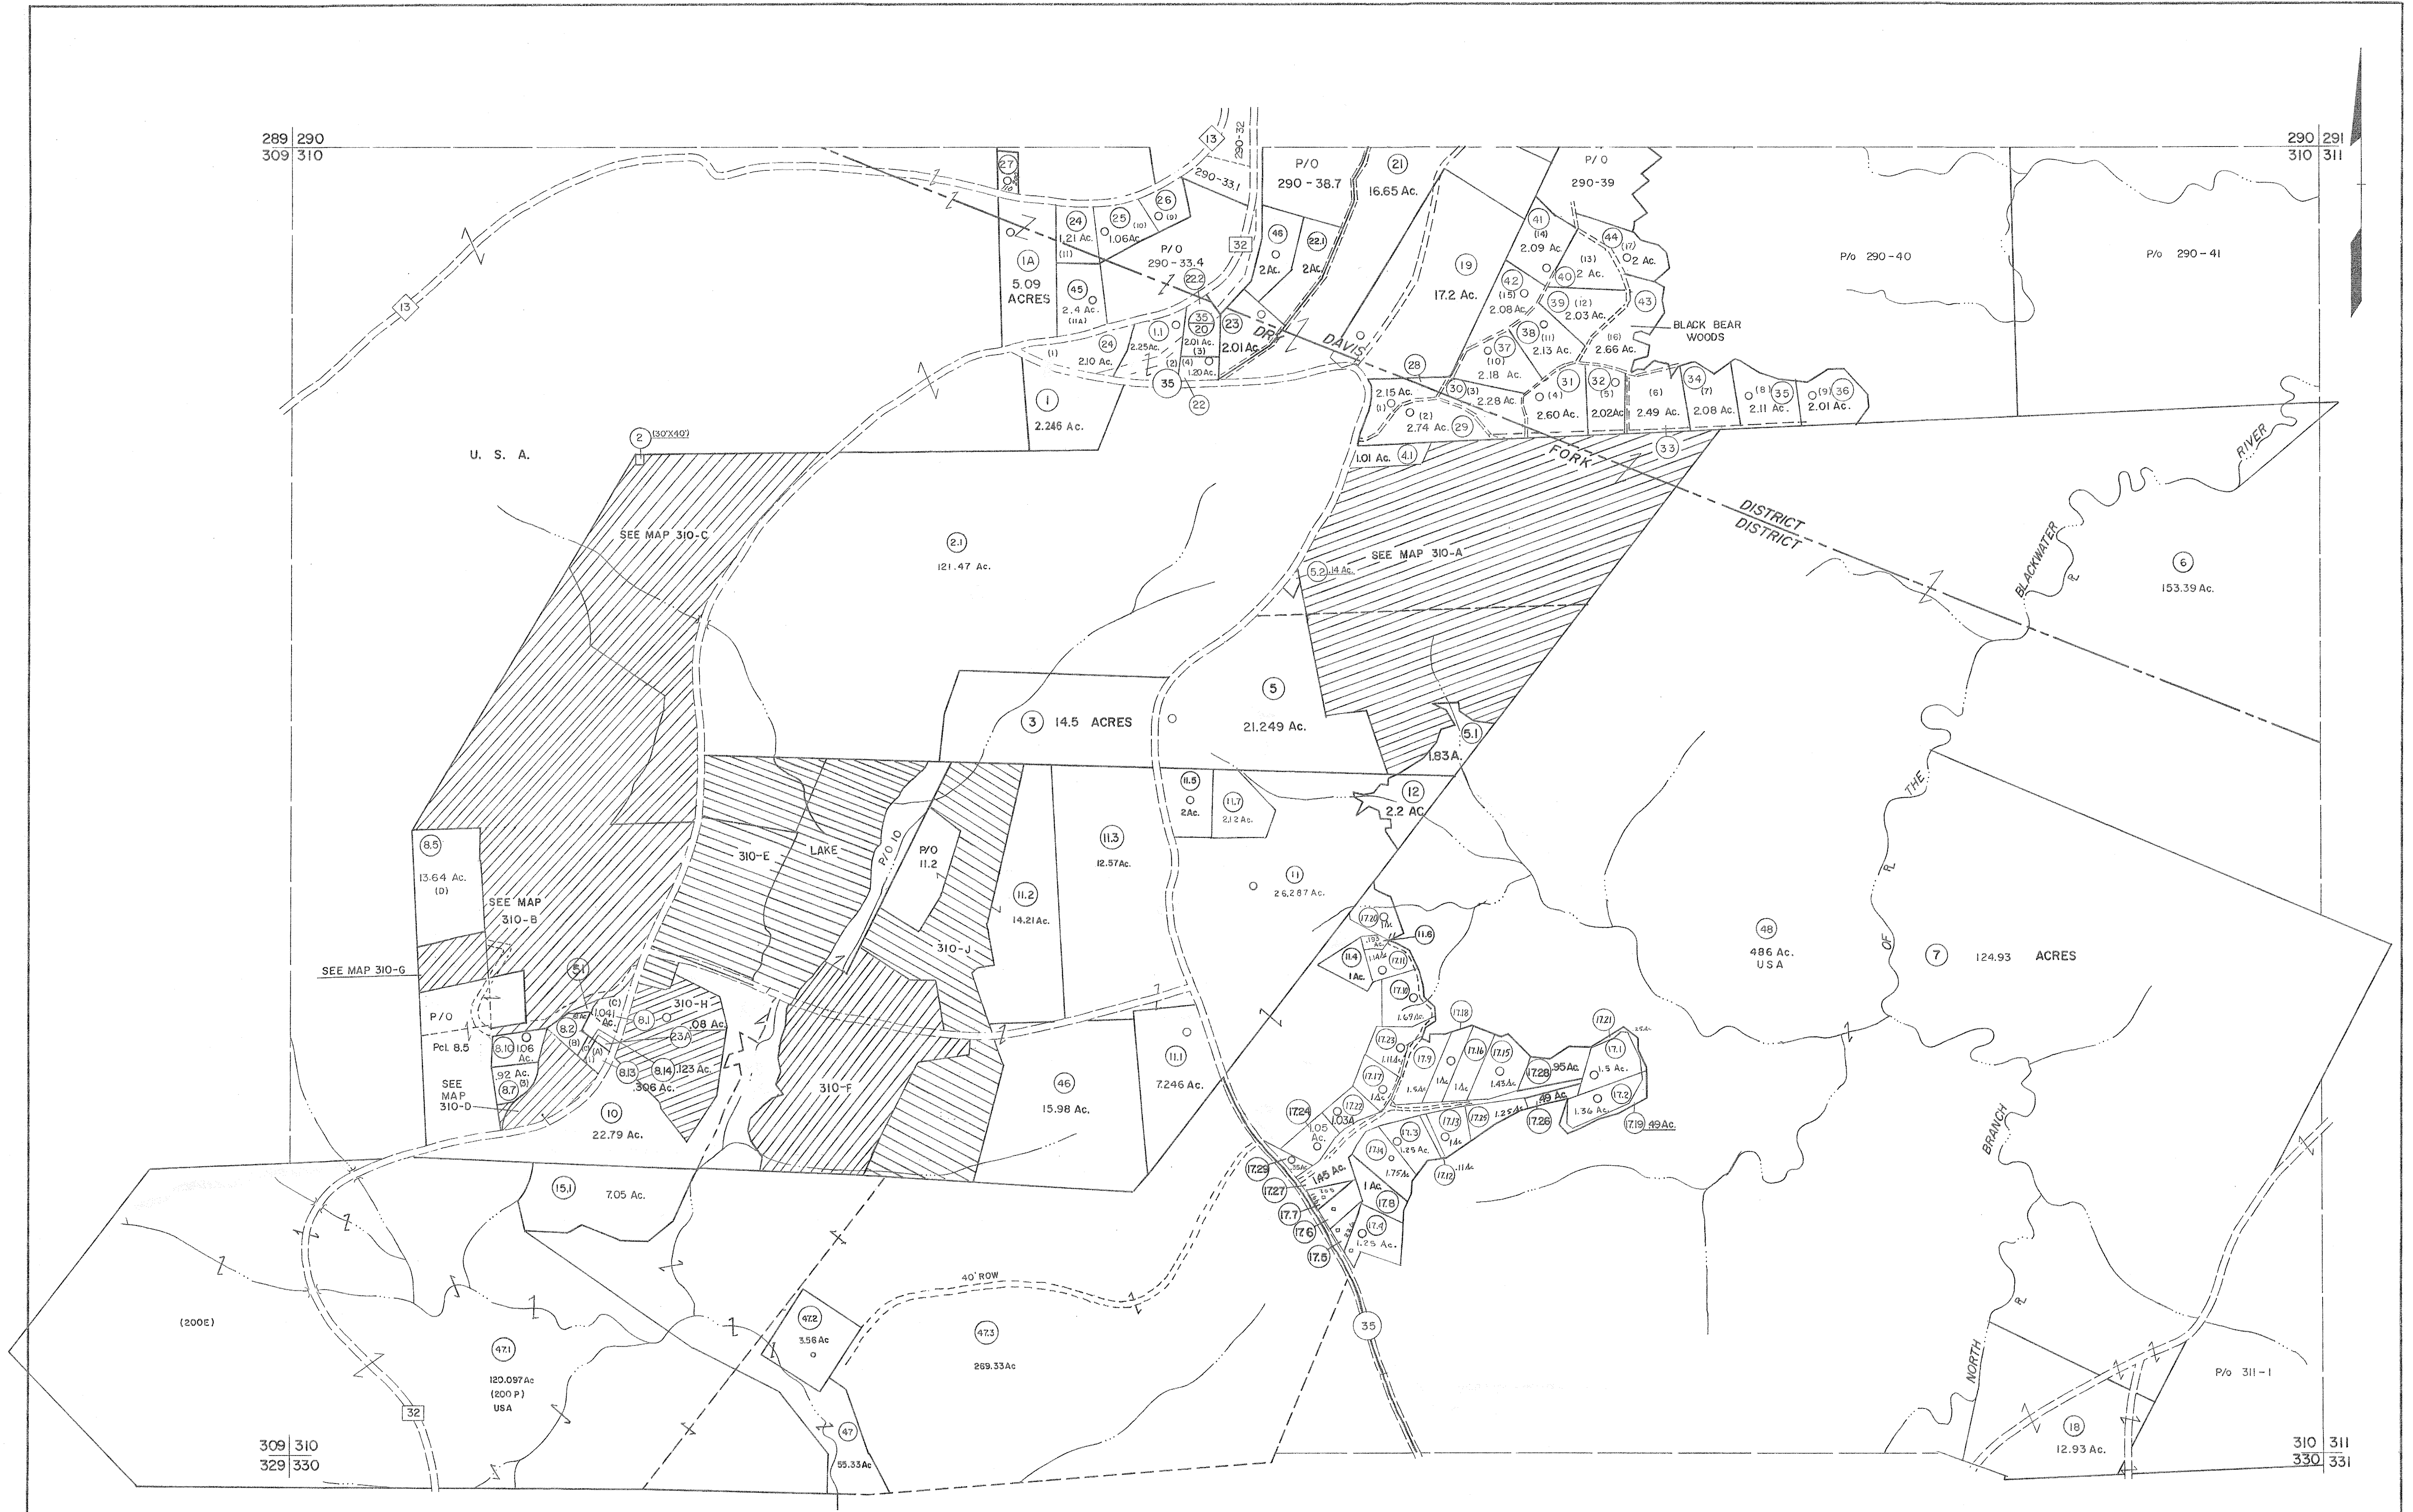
289 | 290
309 | 310

290 | 291
310 | 311

13
290-32
P/O
290-38.7
21
16.65 Ac.
P/O
290-39
27
24
1.21 Ac.
(11)
25
1.06Ac.
(10)
26
(9)
P/O
290-33.4
290-33.1
32
46
2Ac.
22.1
2Ac.
19
17.2 Ac.
41
(14)
2.09 Ac.
44
(17)
2 Ac.
(13)
40
2 Ac.
P/o 290-40
P/o 290-41
1A
5.09
ACRES
45
2.4 Ac.
(11A)
22.2
42
(15)
2.08 Ac.
39
(12)
2.03 Ac.
43
BLACK BEAR
WOODS
13
1.1
2.25Ac.
24
2.10 Ac.
(1)
35
20
2.01 Ac.
(3)
(2)
(4)
1.20 Ac.
23
2.01 Ac.
DRY
DAVIS
38
(11)
2.13 Ac.
37
(10)
2.18 Ac.
(16)
2.66 Ac.
28
35
22
2.15 Ac.
(1)
(2)
2.74 Ac.
29
30
(3)
2.28 Ac.
31
(4)
2.60 Ac.
32
(5)
2.02 Ac.
(6)
2.49 Ac.
34
(7)
2.08 Ac.
(8)
35
2.11 Ac.
(9)
36
2.01 Ac.
1
2.246 Ac.
2 (30'X40')
U. S. A.
1.01 Ac.
4.1
FORK
33
DISTRICT
DISTRICT
RIVER
BLACKWATER
6
153.39 Ac.
SEE MAP 310-C
2.1
121.47 Ac.
SEE MAP 310-A
5.2
.14 Ac.
5
21.249 Ac.
3
14.5 ACRES
5.1
1.83 A.
12
2.2 AC.
11.5
2Ac.
11.7
2.12 Ac.
11.3
12.57Ac.
11
26.287 Ac.
THE
OF
8.5
13.64 Ac.
(D)
SEE MAP
310-B
310-E
LAKE
P/O 10
P/O
11.2
11.2
14.21 Ac.
310-J
48
486 Ac.
USA
7
124.93 ACRES
SEE MAP 310-G
8.1
(C)
1.041 Ac.
310-H
8.1
23A
.08 Ac.
8.2
(8)
(A)
8.13
8.14
.123 Ac.
.306 Ac.
P/O
Pcl. 8.5
8.10
1.06 Ac.
.92 Ac.
(3)
8.7
SEE
MAP
310-D
10
22.79 Ac.
310-F
46
15.98 Ac.
11.1
7.246 Ac.
17.20
11.6
11.4
1Ac.
17.11
17.10
1.69 Ac.
17.18
17.21
17.23
17.9
17.16
17.15
17.28
.95Ac.
17.1
1.5 Ac.
17.17
17.2
1.36 Ac.
17.24
17.22
1.03A
1.05 Ac.
17.13
17.25
17.26
17.19
.49 Ac.
.49 Ac.
17.14
17.3
1.25 Ac.
17.12
17.29
17.27
1.45 Ac.
1.75Ac.
1 Ac.
17.8
17.7
17.6
17.4
1.25 Ac.
17.5
BRANCH
15.1
7.05 Ac.
40' ROW
35
(200E)
47.2
3.56 Ac
47.3
289.33Ac
47.1
120.097Ac
(200 P)
USA
32
47
55.33Ac
NORTH
P/o 311-1
18
12.93 Ac.

309 | 310
329 | 330

310 | 311
330 | 331